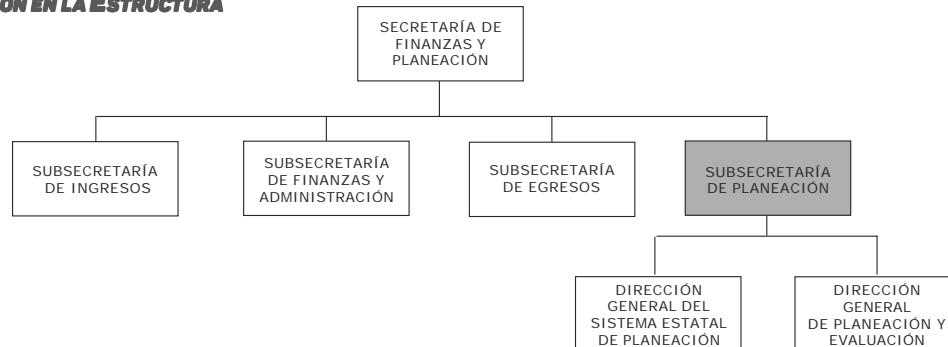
ON EN LA ESTRUCTURA

SECRETARÍA DE FINANZAS Y PLANEACIÓN

SUBSECRETARÍA DE INGRESOS

SUBSECRETARÍA DE FINANZAS Y ADMINISTRACIÓN

SUBSECRETARÍA DE EGRESOS

SUBSECRETARÍA DE PLANEACIÓN

DIRECCIÓN GENERAL DEL SISTEMA ESTATAL DE PLANEACIÓN

DIRECCIÓN GENERAL DE PLANEACIÓN Y EVALUACIÓN